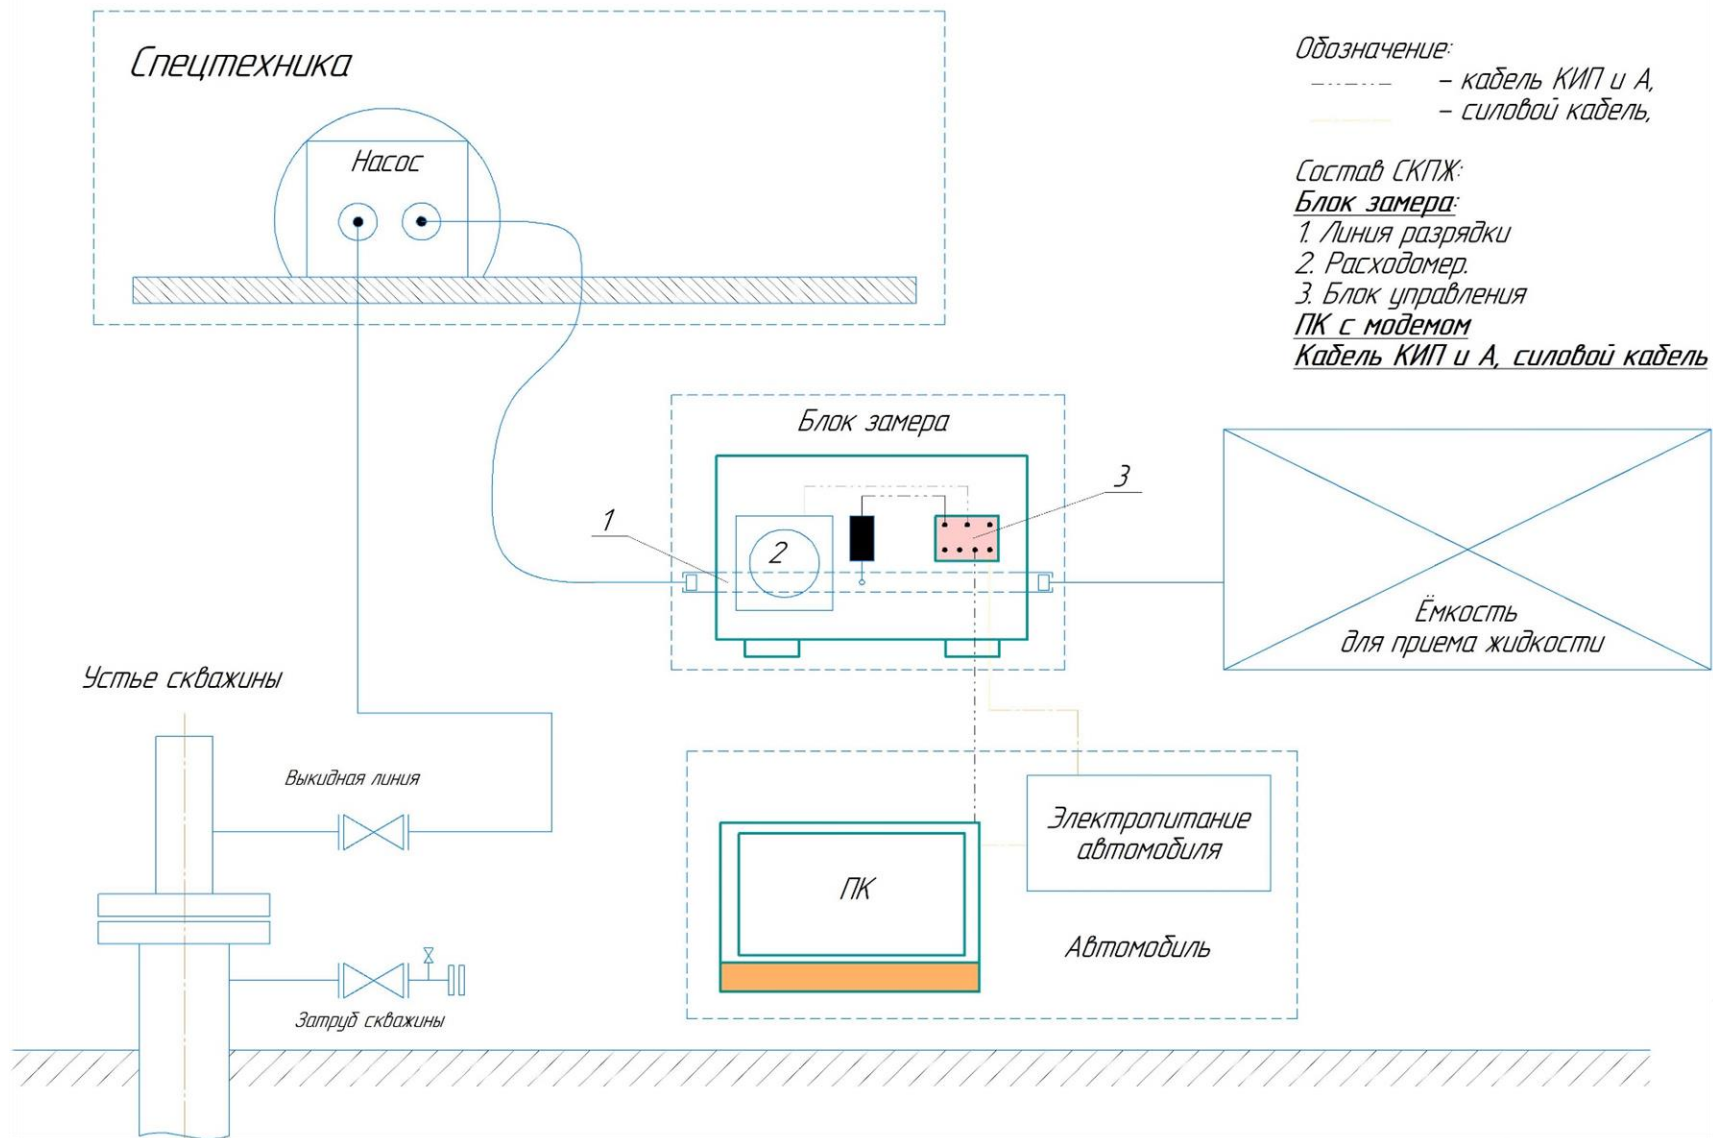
Спецтехника

Насос

Обозначение:
– кабель КИП и А,
– силовой кабель,

Состав СКПЖ:
Блок замера:
1. Линия разрядки
2. Расходомер.
3. Блок управления
ПК с модемом
Кабель КИП и А, силовой кабель

Блок замера

3

1

2

Ёмкость для приема жидкости

Устье скважины

Выкидная линия

Электропитание автомобиля

ПК

Автомобиль

Затруб скважины